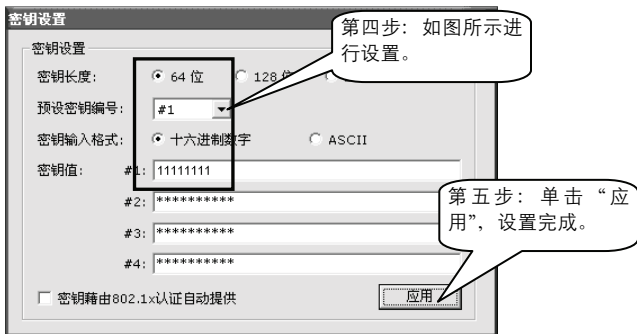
密钥设置

密钥设置

第四步：如图所示进行设置。

密钥长度：
64 位
128 位

预设密钥编号：
#1

密钥输入格式：
十六进制数字
ASCII

密钥值：
#1: 11111111
#2: **********
#3: **********
#4: **********

第五步：单击“应用”，设置完成。

密钥藉由802.1x认证自动提供

应用